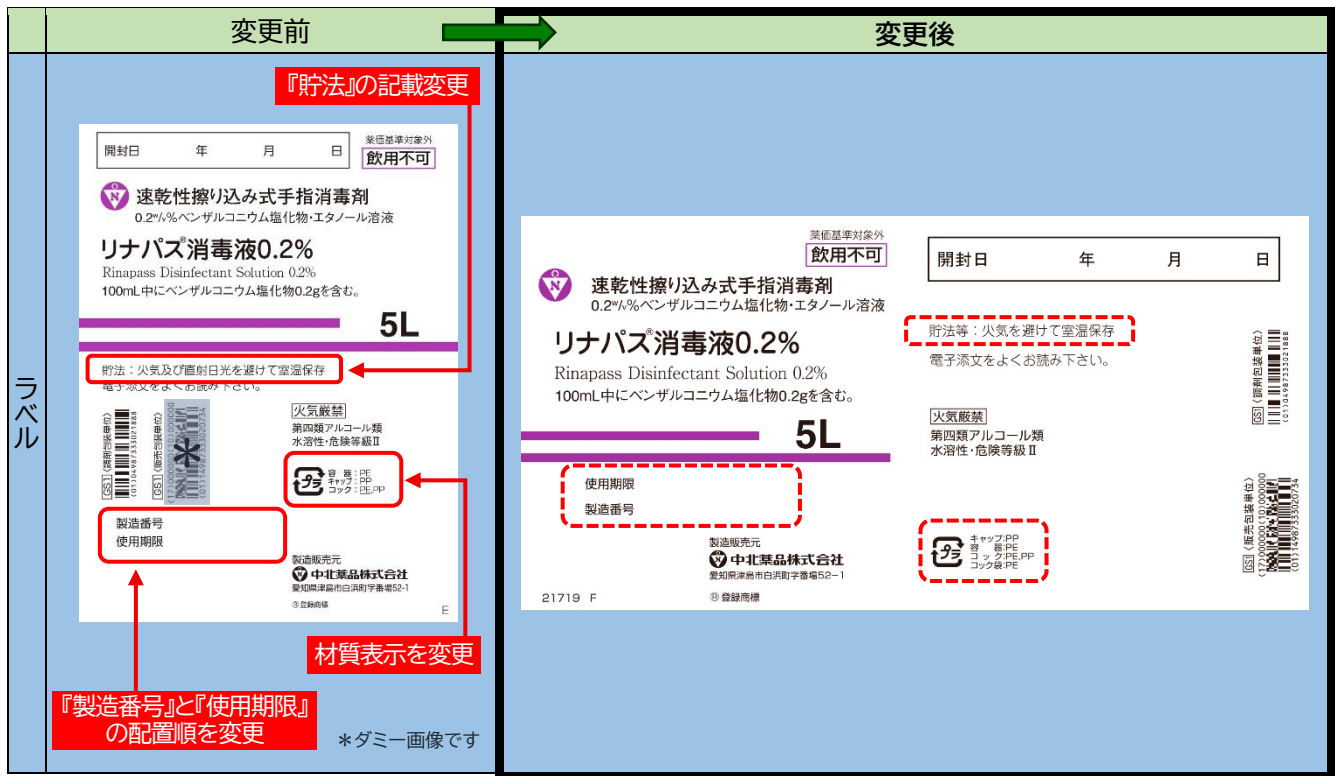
| | 変更前 | 変更後 |
|---|---|---|
| ラベル | | |

変更前

『貯法』の記載変更

開封日　年　月　日

薬価基準対象外
飲用不可

速乾性擦り込み式手指消毒剤
0.2w/v%ベンザルコニウム塩化物・エタノール溶液

リナパス®消毒液0.2%
Rinapass Disinfectant Solution 0.2%
100mL中にベンザルコニウム塩化物0.2gを含む。

5L

貯法：火気及び直射日光を避けて室温保存
電子添文をよくお読み下さい。

(調剤包装単位)
(販売包装単位)

火気厳禁
第四類アルコール類
水溶性・危険等級Ⅱ

プラ
容　器：PE
キャップ：PP
コック：PE,PP

製造番号
使用期限

製造販売元
中北薬品株式会社
愛知県津島市白浜町字番場52-1
Ⓡ 登録商標

E

材質表示を変更

『製造番号』と『使用期限』の配置順を変更

＊ダミー画像です

変更後

薬価基準対象外
飲用不可

開封日　年　月　日

速乾性擦り込み式手指消毒剤
0.2w/v%ベンザルコニウム塩化物・エタノール溶液

リナパス®消毒液0.2%
Rinapass Disinfectant Solution 0.2%
100mL中にベンザルコニウム塩化物0.2gを含む。

貯法等：火気を避けて室温保存
電子添文をよくお読み下さい。

(調剤包装単位)

5L

火気厳禁
第四類アルコール類
水溶性・危険等級Ⅱ

使用期限
製造番号

(販売包装単位)

製造販売元
中北薬品株式会社
愛知県津島市白浜町字番場52-1

プラ
キャップ:PP
容　器:PE
コック:PE,PP
コック袋:PE

21719 F

Ⓡ 登録商標